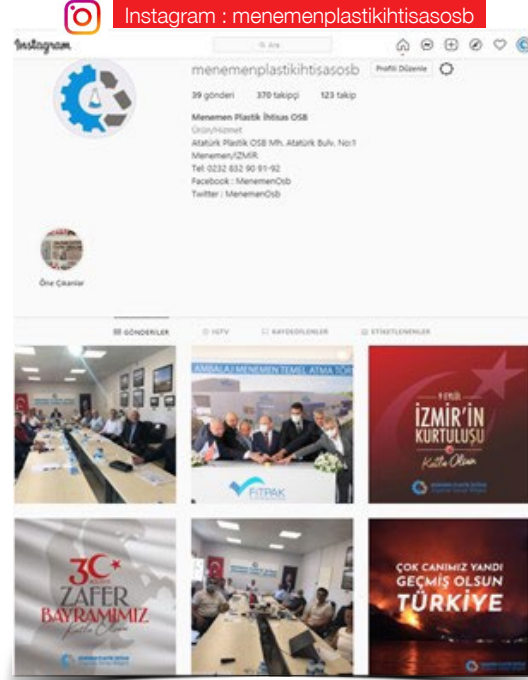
Instagram : menemenplastikihtisasosb

Instagram

Q Ara

menemenplastikihtisasosb Profili Düzenle

39 gönderi 370 takipçi 123 takip

Menemen Plastik İhtisas OSB
Ürün/Hizmet
Atatürk Plastik OSB Mh. Atatürk Bulv. No:1
Menemen/İZMİR
Tel: 0232 832 90 91-92
Facebook : MenemenOsb
Twitter : MenemenOsb

Öne Çıkanlar

GÖNDERİLER IGTV KAYDEDİLENLER ETİKETLENENLER

AMBALAJ MENEMEN TEMEL ATMA TÖR

FITPAK

9 EYLÜL
İZMİR'İN KURTULUŞU
Kutlu Olsun

30 AĞUSTOS
ZAFER BAYRAMIMIZ
Kutlu Olsun

ÇOK CANIMIZ YANDI
GEÇMİŞ OLSUN
TÜRKİYE